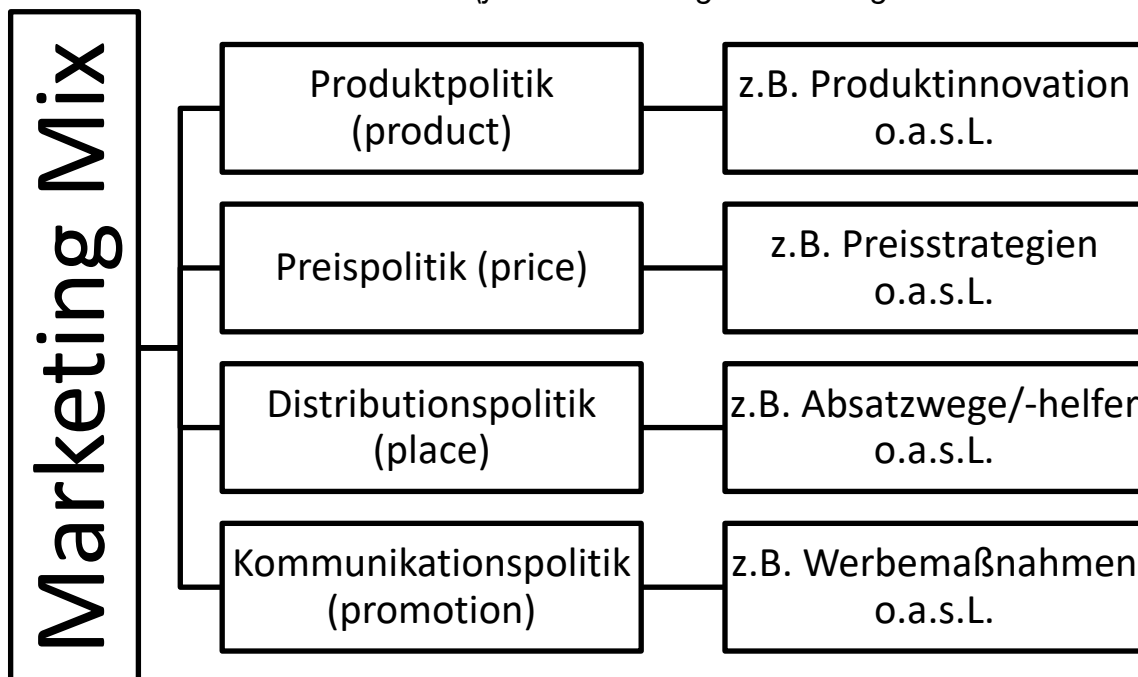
Marketing Mix

Produktpolitik (product)

z.B. Produktinnovation o.a.s.L.

Preispolitik (price)

z.B. Preisstrategien o.a.s.L.

Distributionspolitik (place)

z.B. Absatzwege/-helfer o.a.s.L.

Kommunikationspolitik (promotion)

z.B. Werbemaßnahmen o.a.s.L.